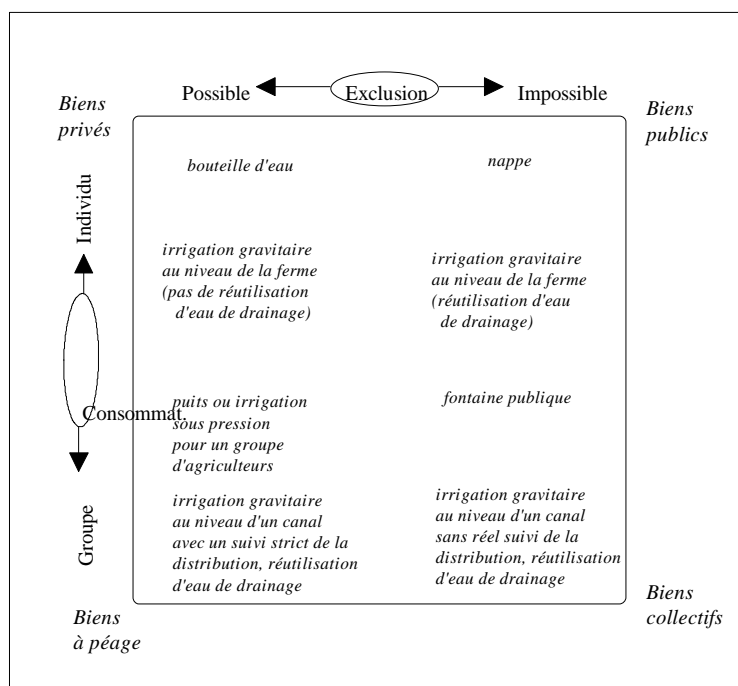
Possible Exclusion Impossible

Biens privés

Biens publics

Individu

Consommat.

Groupe

bouteille d'eau

nappe

irrigation gravitaire au niveau de la ferme (pas de réutilisation d'eau de drainage)

irrigation gravitaire au niveau de la ferme (réutilisation d'eau de drainage)

puits ou irrigation sous pression pour un groupe d'agriculteurs

fontaine publique

irrigation gravitaire au niveau d'un canal avec un suivi strict de la distribution, réutilisation d'eau de drainage

irrigation gravitaire au niveau d'un canal sans réel suivi de la distribution, réutilisation d'eau de drainage

Biens à péage

Biens collectifs